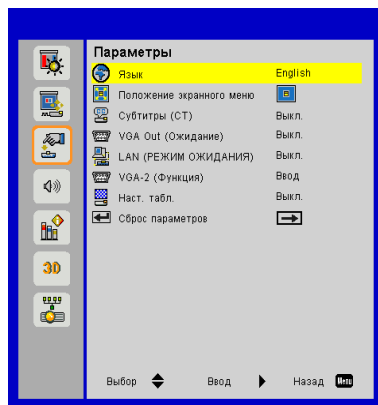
Параметры

| | |
|---|---|
| Язык | English |
| Положение экранного меню | |
| Субтитры (СТ) | Выкл. |
| VGA Out (Ожидание) | Выкл. |
| LAN (РЕЖИМ ОЖИДАНИЯ) | Выкл. |
| VGA-2 (Функция) | Ввод |
| Наст. табл. | Выкл. |
| Сброс параметров | |

3D

Выбор Ввод Назад Menu